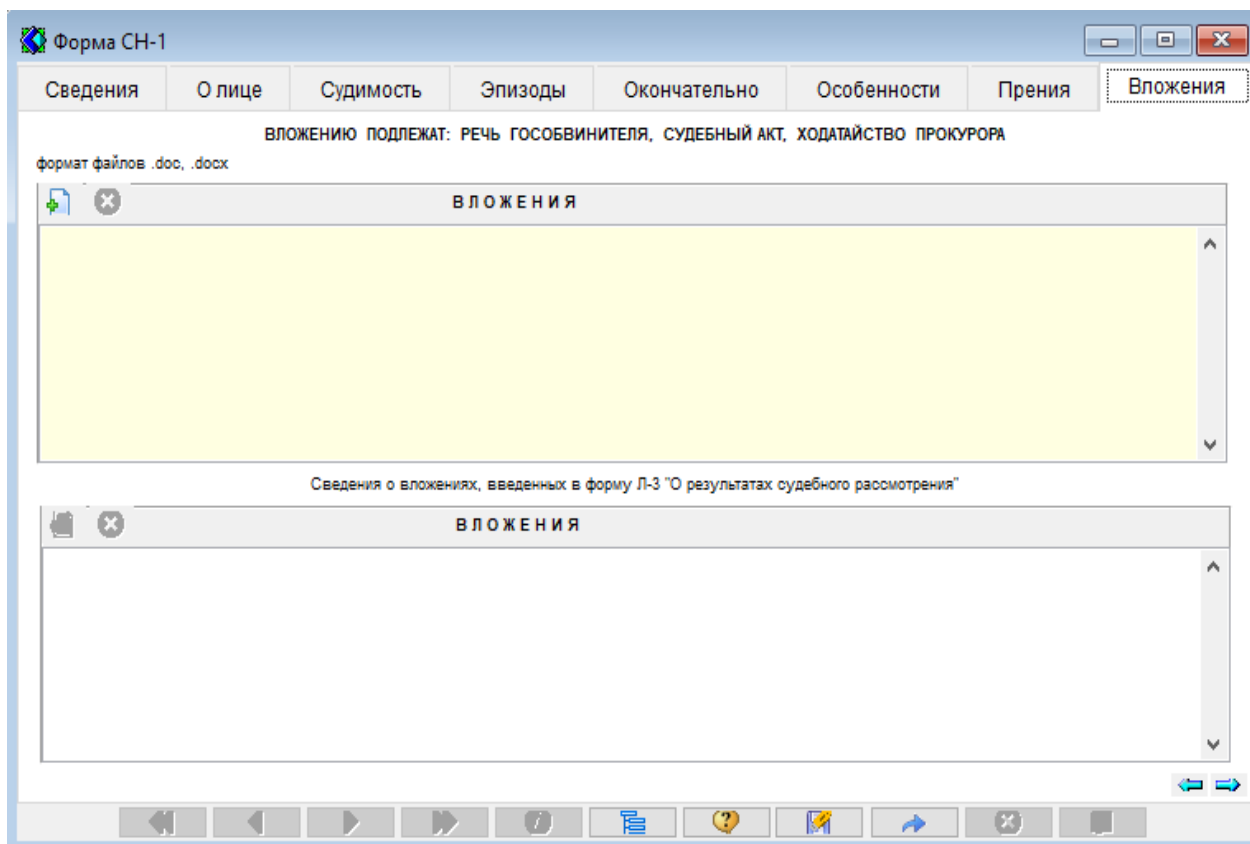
Форма СН-1

Сведения | О лице | Судимость | Эпизоды | Окончательно | Особенности | Прения | Вложения

ВЛОЖЕНИЮ ПОДЛЕЖАТ: РЕЧЬ ГОСОБВИНИТЕЛЯ, СУДЕБНЫЙ АКТ, ХОДАТАЙСТВО ПРОКУРОРА

формат файлов .doc, .docx

ВЛОЖЕНИЯ

Сведения о вложениях, введенных в форму Л-3 "О результатах судебного рассмотрения"

ВЛОЖЕНИЯ